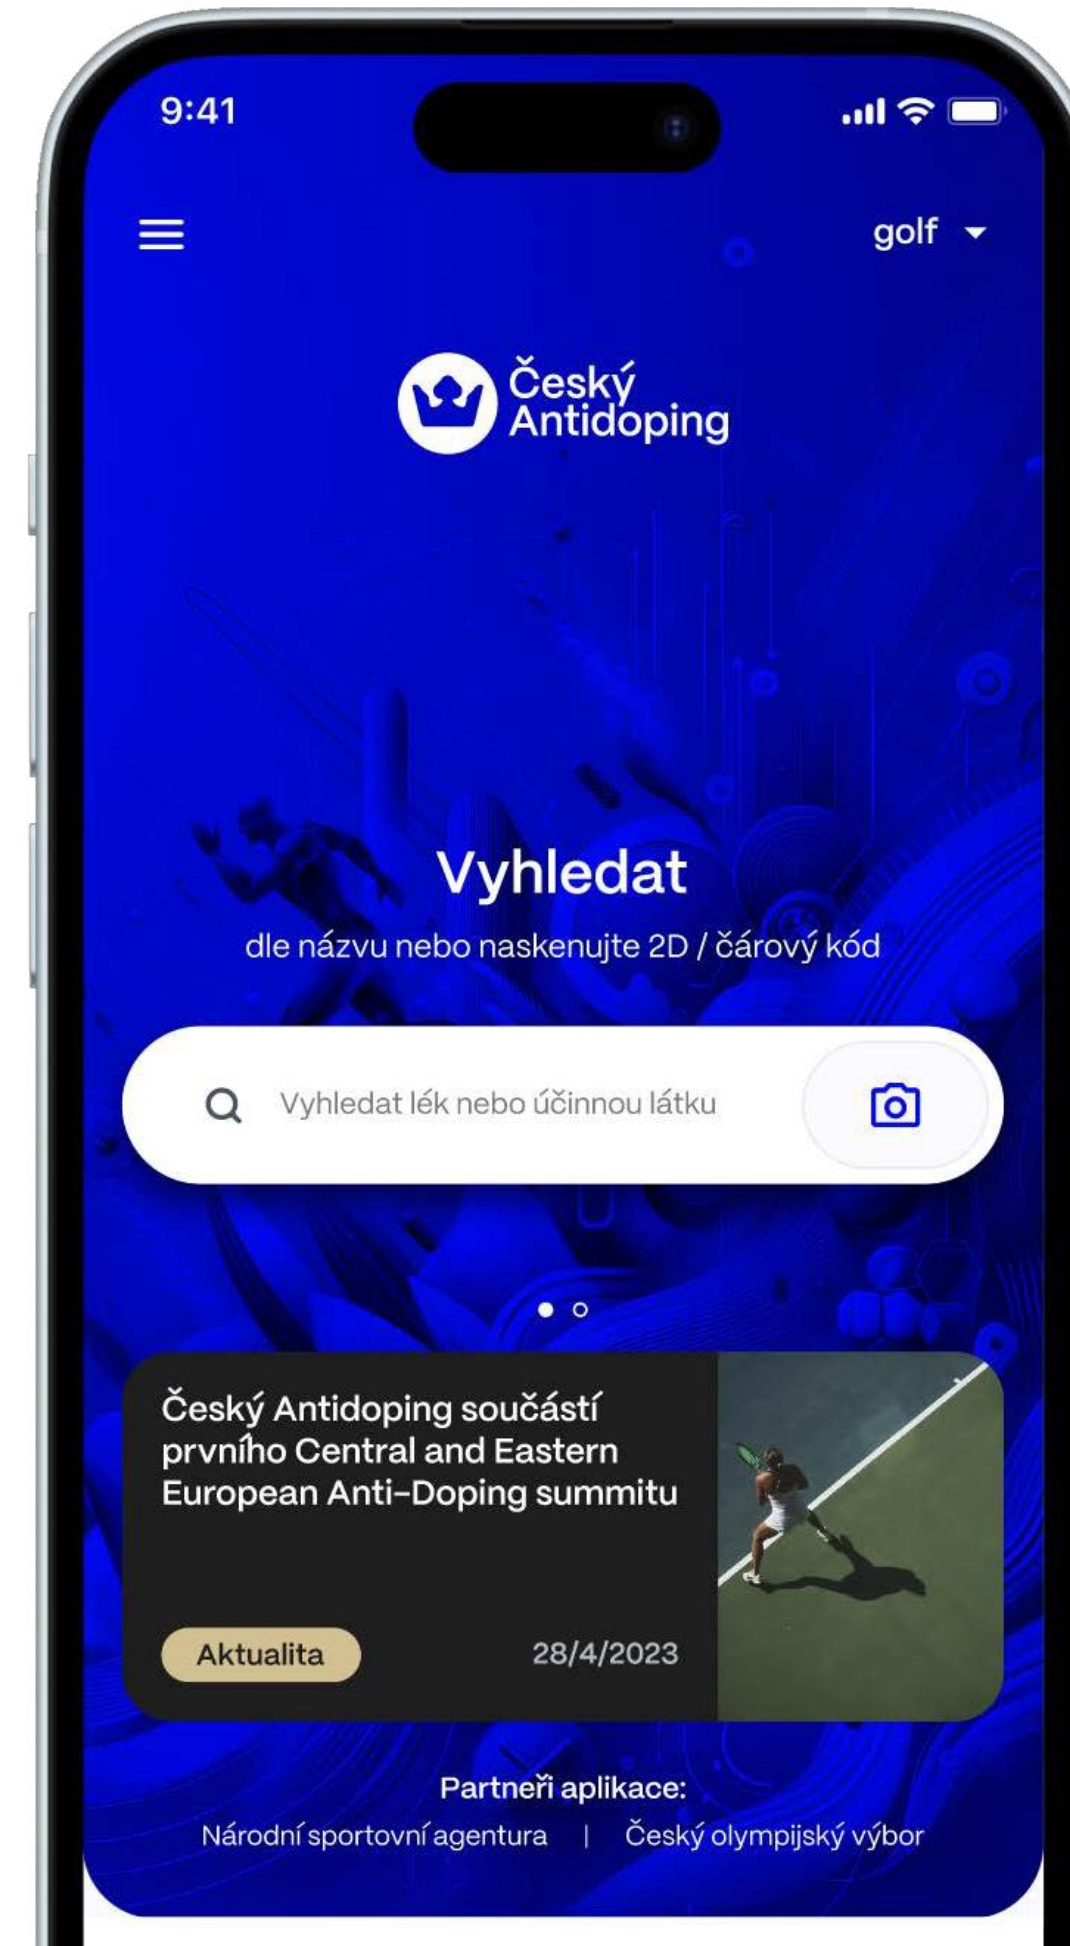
9:41

golf

Český Antidoping

Vyhledat

dle názvu nebo naskenujte 2D / čárový kód

Vyhledat lék nebo účinnou látku

Český Antidoping součástí prvního Central and Eastern European Anti-Doping summitu

Aktualita

28/4/2023

Partneři aplikace:

Národní sportovní agentura | Český olympijský výbor